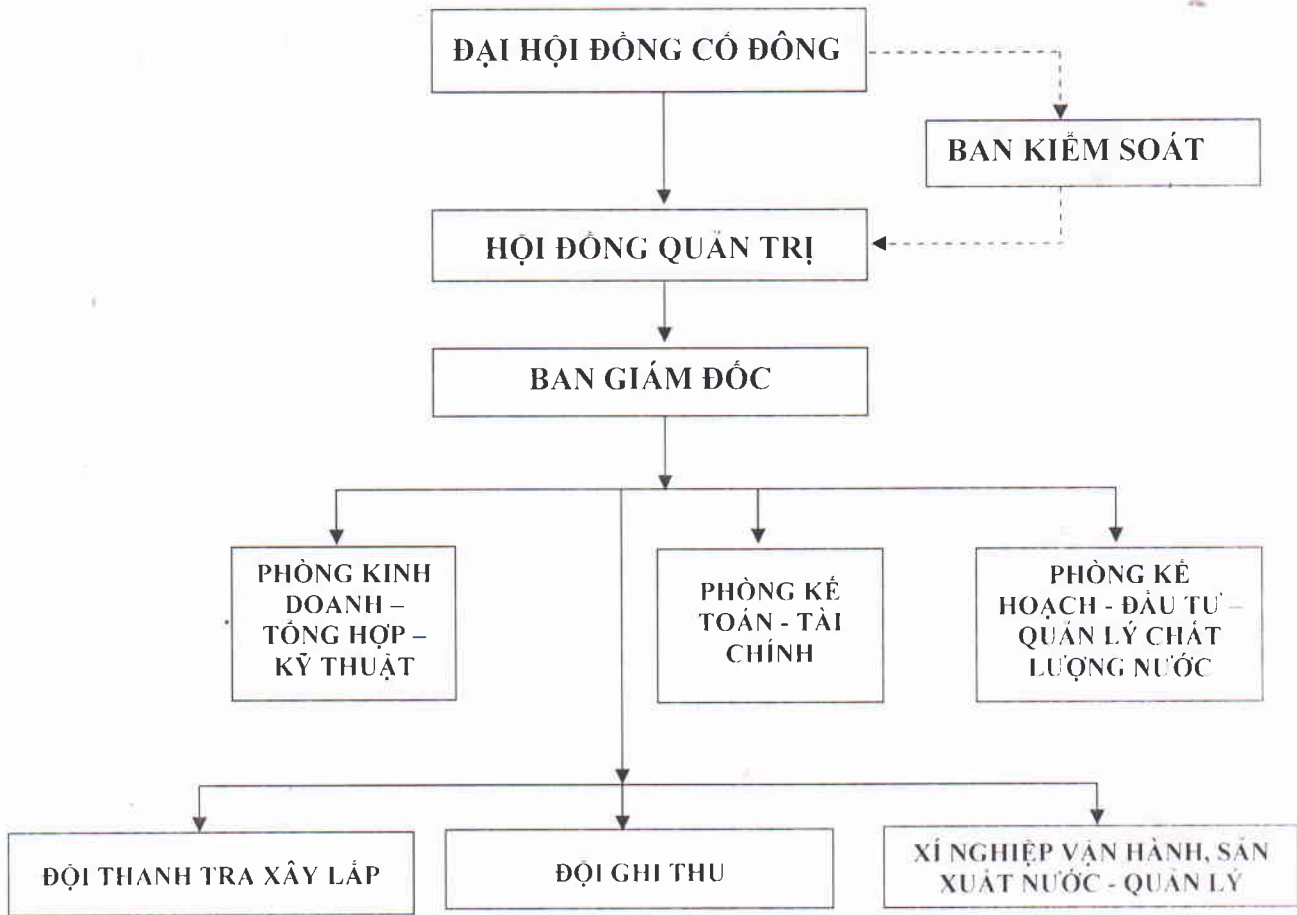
ĐẠI HỘI ĐỒNG CỔ ĐÔNG

BAN KIỂM SOÁT

HỘI ĐỒNG QUẢN TRỊ

BAN GIÁM ĐỐC

PHÒNG KINH DOANH – TỔNG HỢP – KỸ THUẬT

PHÒNG KẾ TOÁN - TÀI CHÍNH

PHÒNG KẾ HOẠCH - ĐẦU TƯ – QUẢN LÝ CHẤT LƯỢNG NƯỚC

ĐỘI THANH TRA XÂY LẮP

ĐỘI GHI THU

XÍ NGHIỆP VẬN HÀNH, SẢN XUẤT NƯỚC - QUẢN LÝ